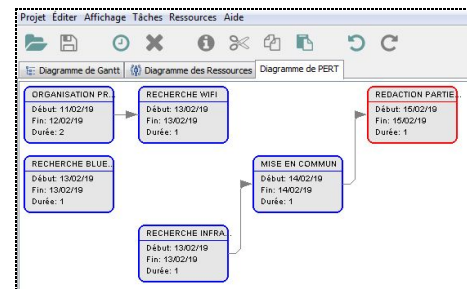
Projet Editer Affichage Tâches Ressources Aide

Diagramme de Gantt | Diagramme des Ressources | Diagramme de PERT

ORGANISATION PR...
Début: 11/02/19
Fin: 12/02/19
Durée: 2

RECHERCHE WIFI
Début: 13/02/19
Fin: 13/02/19
Durée: 1

REDACTION PARTIE...
Début: 15/02/19
Fin: 15/02/19
Durée: 1

RECHERCHE BLUE...
Début: 13/02/19
Fin: 13/02/19
Durée: 1

MISE EN COMMUN
Début: 14/02/19
Fin: 14/02/19
Durée: 1

RECHERCHE INFRA...
Début: 13/02/19
Fin: 13/02/19
Durée: 1